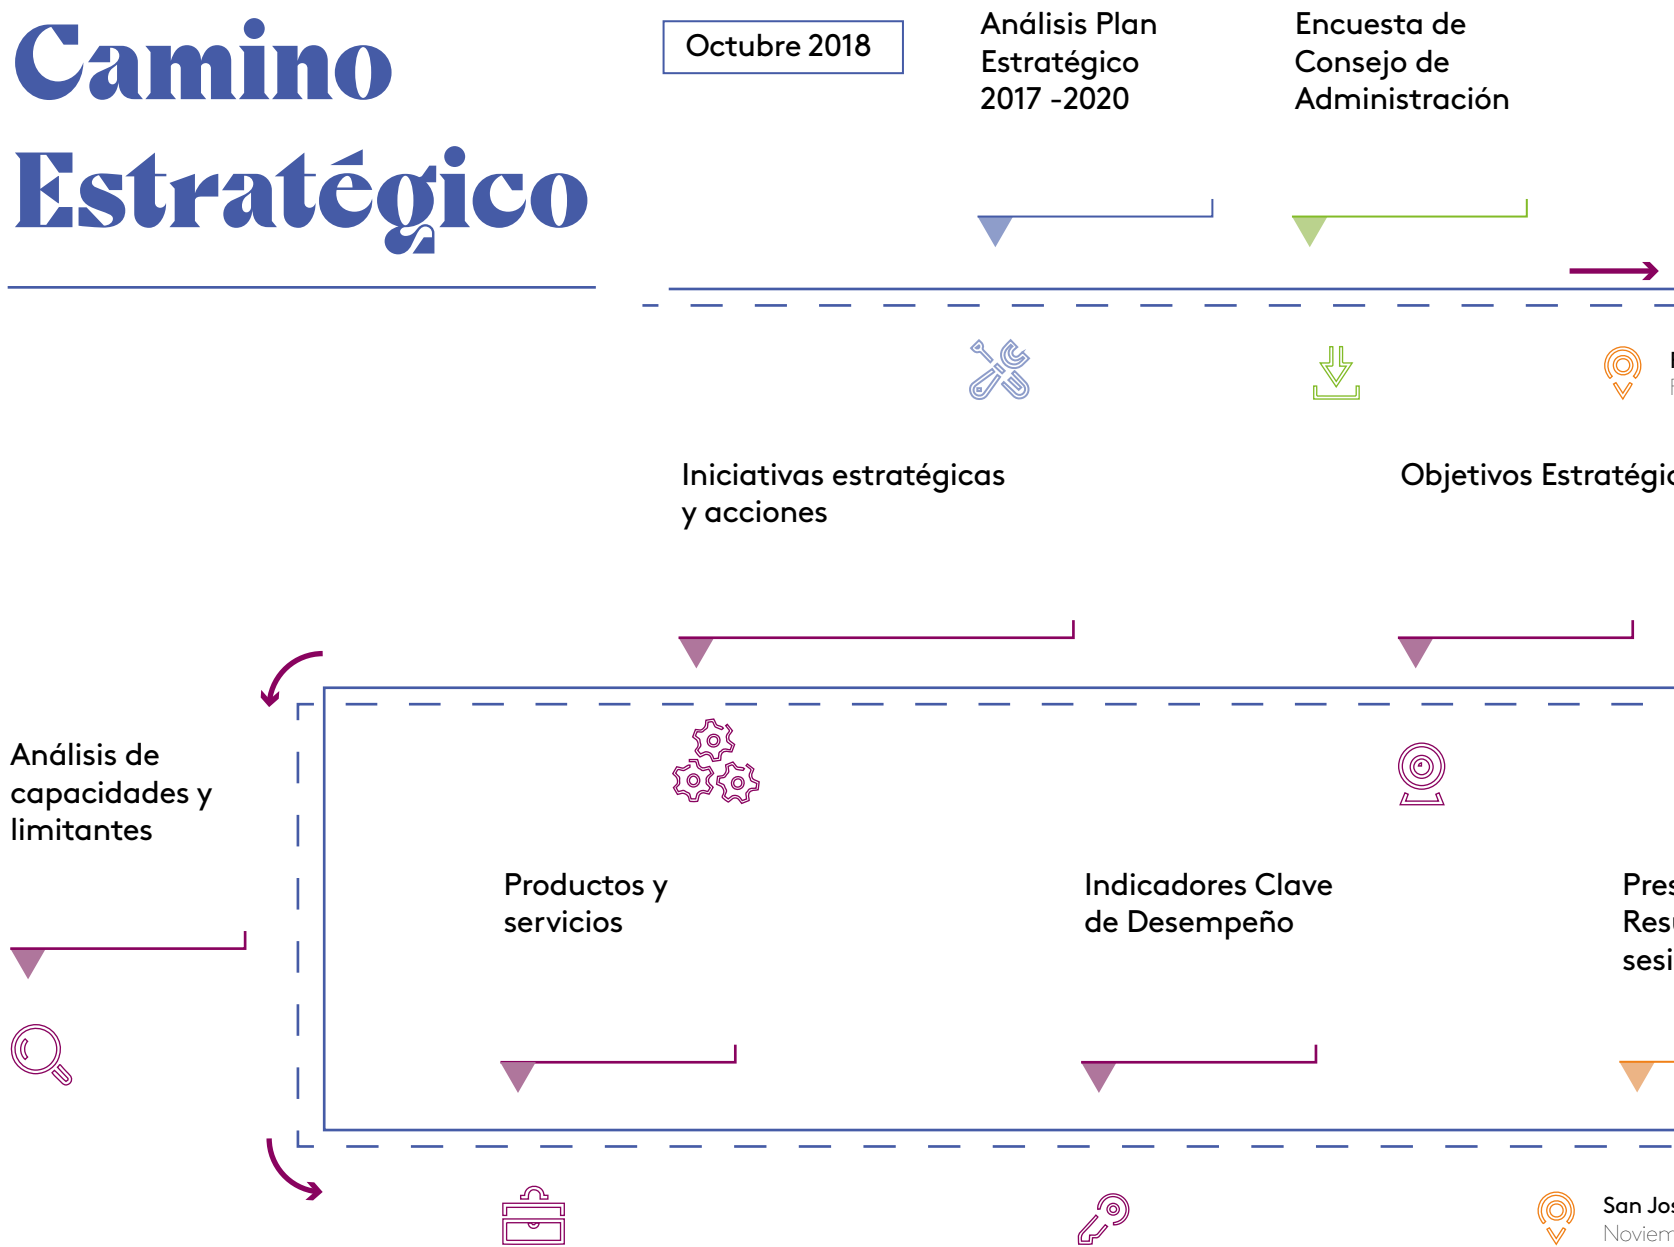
Camino Estratégico

Octubre 2018

Análisis Plan Estratégico 2017 -2020

Encuesta de Consejo de Administración

Iniciativas estratégicas y acciones

Objetivos Estratégic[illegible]

Análisis de capacidades y limitantes

Productos y servicios

Indicadores Clave de Desempeño

Pres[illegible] Resu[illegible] sesi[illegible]

San Jos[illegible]
Noviem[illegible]